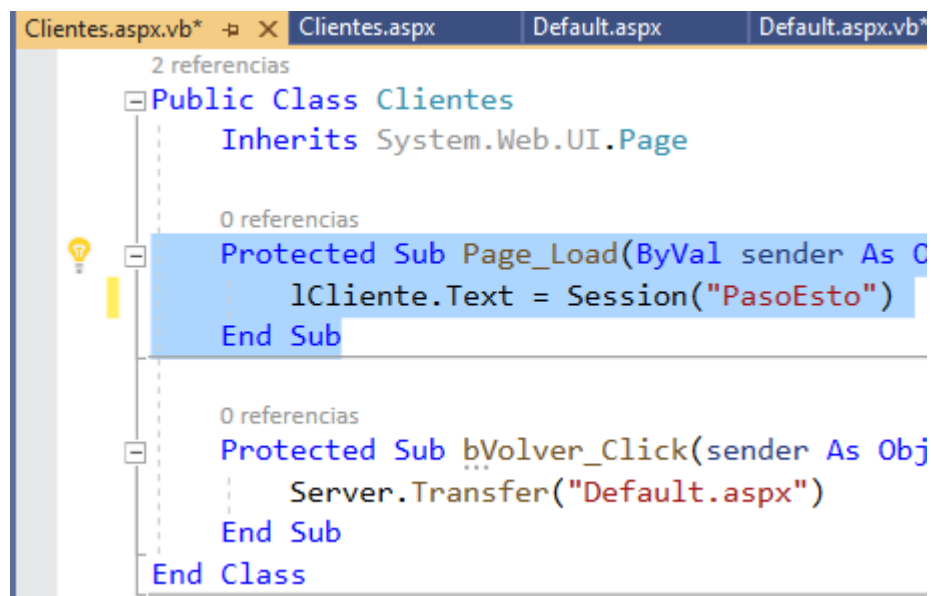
Clientes.aspx.vb* ⊕ × Clientes.aspx Default.aspx Default.aspx.vb*

2 referencias
Public Class Clientes
    Inherits System.Web.UI.Page

    0 referencias
    Protected Sub Page_Load(ByVal sender As O
        lCliente.Text = Session("PasoEsto")
    End Sub

    0 referencias
    Protected Sub bVolver_Click(sender As Obj
        Server.Transfer("Default.aspx")
    End Sub
End Class